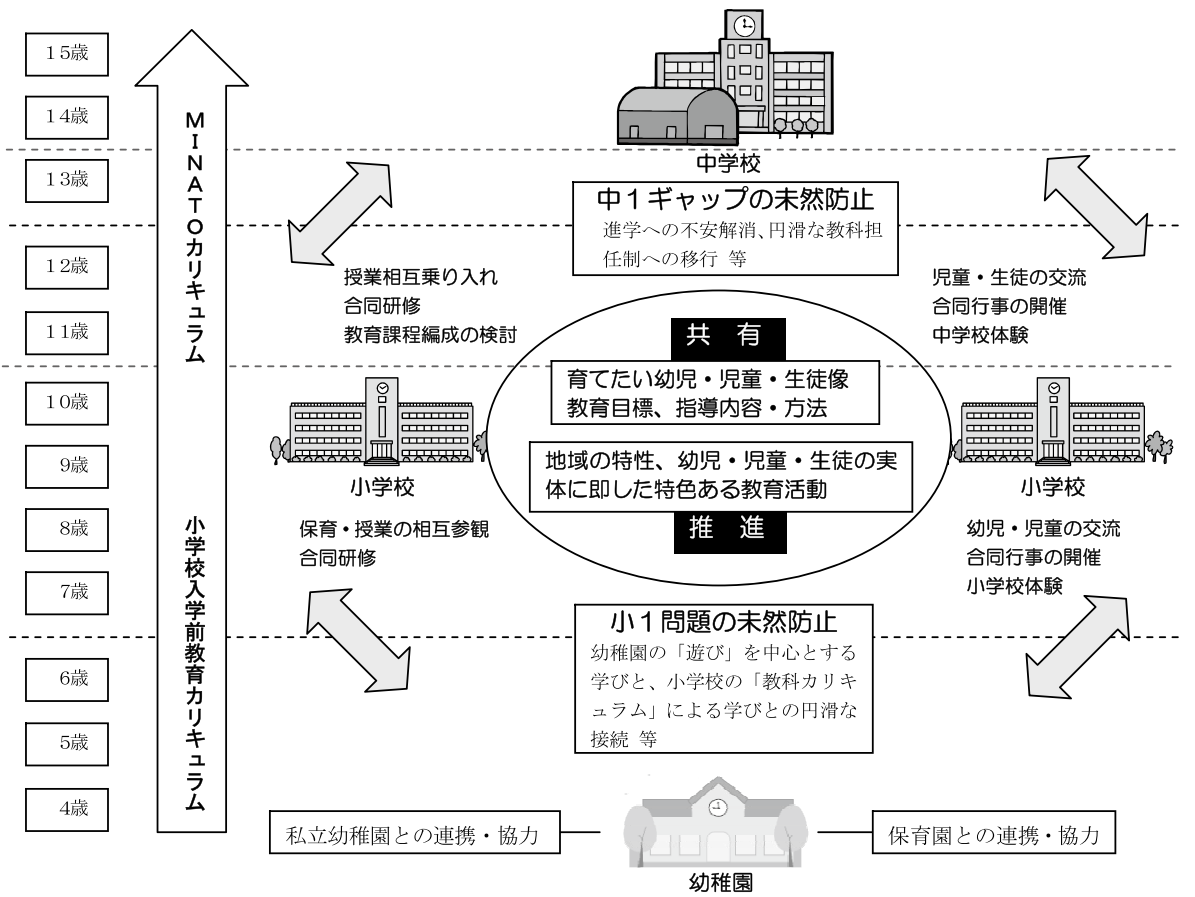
15歳

14歳

13歳

12歳

11歳

10歳

9歳

8歳

7歳

6歳

5歳

4歳

MINATOカリキュラム

小学校入学前教育カリキュラム

中学校

中1ギャップの未然防止
進学への不安解消、円滑な教科担任制への移行 等

授業相互乗り入れ
合同研修
教育課程編成の検討

児童・生徒の交流
合同行事の開催
中学校体験

共 有

育てたい幼児・児童・生徒像
教育目標、指導内容・方法

地域の特性、幼児・児童・生徒の実体に即した特色ある教育活動

推 進

小学校

保育・授業の相互参観
合同研修

小学校

幼児・児童の交流
合同行事の開催
小学校体験

小1問題の未然防止
幼稚園の「遊び」を中心とする学びと、小学校の「教科カリキュラム」による学びとの円滑な接続 等

私立幼稚園との連携・協力

保育園との連携・協力

幼稚園